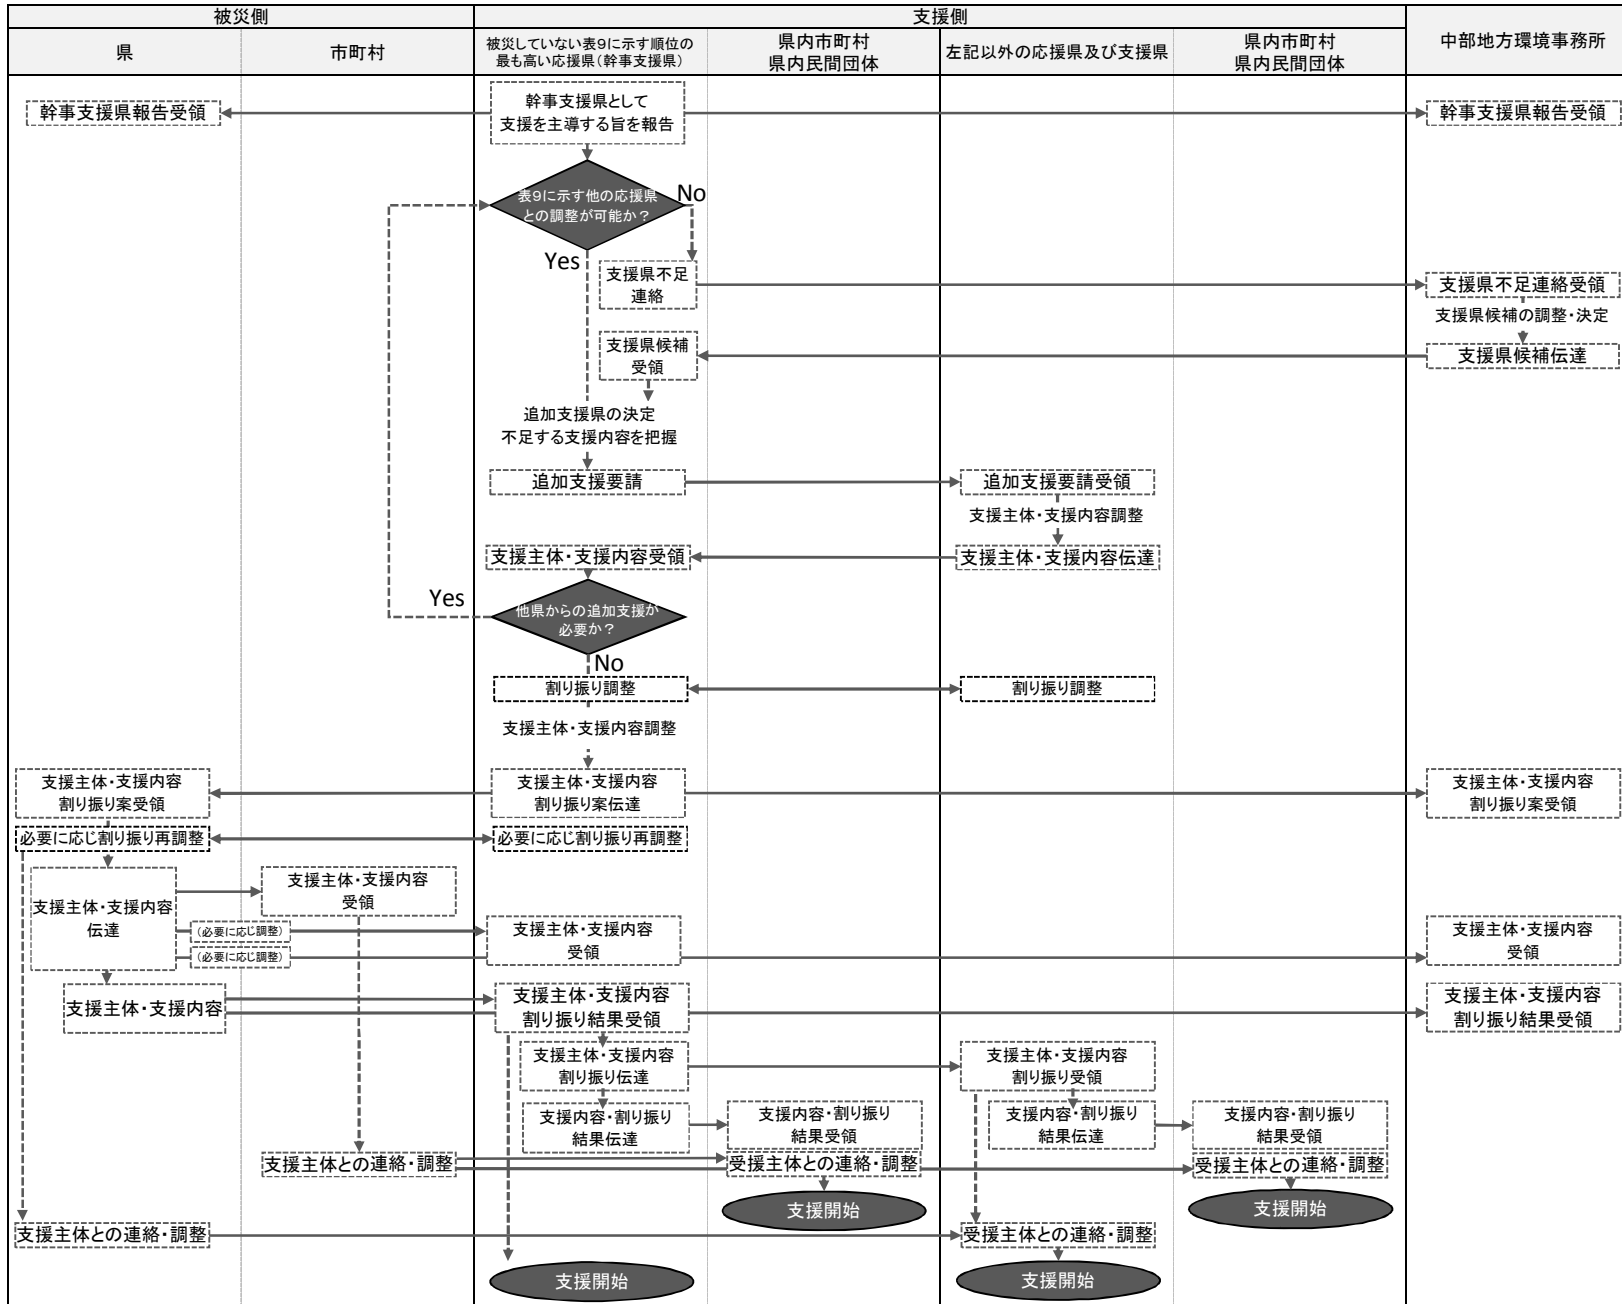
| 被災側 | | 支援側 | | | | |
|---|---|---|---|---|---|---|
| 県 | 市町村 | 被災していない表9に示す順位の最も高い応援県（幹事支援県） | 県内市町村 県内民間団体 | 左記以外の応援県及び支援県 | 県内市町村 県内民間団体 | 中部地方環境事務所 |

幹事支援県報告受領

幹事支援県として支援を主導する旨を報告

幹事支援県報告受領

表9に示す他の応援県との調整が可能か？

No

Yes

支援県不足連絡

支援県不足連絡受領

支援県候補の調整・決定

支援県候補受領

支援県候補伝達

追加支援県の決定
不足する支援内容を把握

追加支援要請

追加支援要請受領

支援主体・支援内容調整

支援主体・支援内容受領

支援主体・支援内容伝達

Yes

他県からの追加支援か必要か？

No

割り振り調整

割り振り調整

支援主体・支援内容調整

支援主体・支援内容割り振り案受領

支援主体・支援内容割り振り案伝達

支援主体・支援内容割り振り案受領

必要に応じ割り振り再調整

必要に応じ割り振り再調整

支援主体・支援内容伝達

支援主体・支援内容受領

（必要に応じ調整）

（必要に応じ調整）

支援主体・支援内容受領

支援主体・支援内容受領

支援主体・支援内容

支援主体・支援内容割り振り結果受領

支援主体・支援内容割り振り結果受領

支援主体・支援内容割り振り伝達

支援主体・支援内容割り振り受領

支援内容・割り振り結果伝達

支援内容・割り振り結果受領

支援内容・割り振り結果伝達

支援内容・割り振り結果受領

支援主体との連絡・調整

受援主体との連絡・調整

受援主体との連絡・調整

支援開始

支援開始

支援主体との連絡・調整

受援主体との連絡・調整

支援開始

支援開始